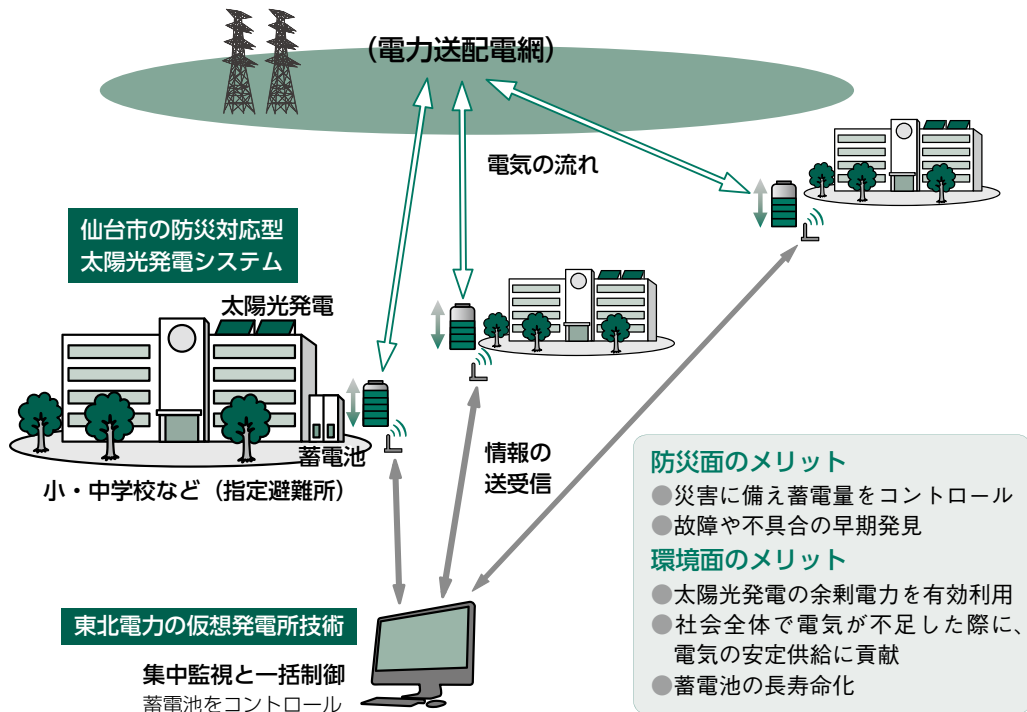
（電力送配電網）

電気の流れ

仙台市の防災対応型
太陽光発電システム

太陽光発電

蓄電池

小・中学校など（指定避難所）

情報の
送受信

東北電力の仮想発電所技術

集中監視と一括制御
蓄電池をコントロール

防災面のメリット
●災害に備え蓄電量をコントロール
●故障や不具合の早期発見
環境面のメリット
●太陽光発電の余剰電力を有効利用
●社会全体で電気が不足した際に、電気の安定供給に貢献
●蓄電池の長寿命化